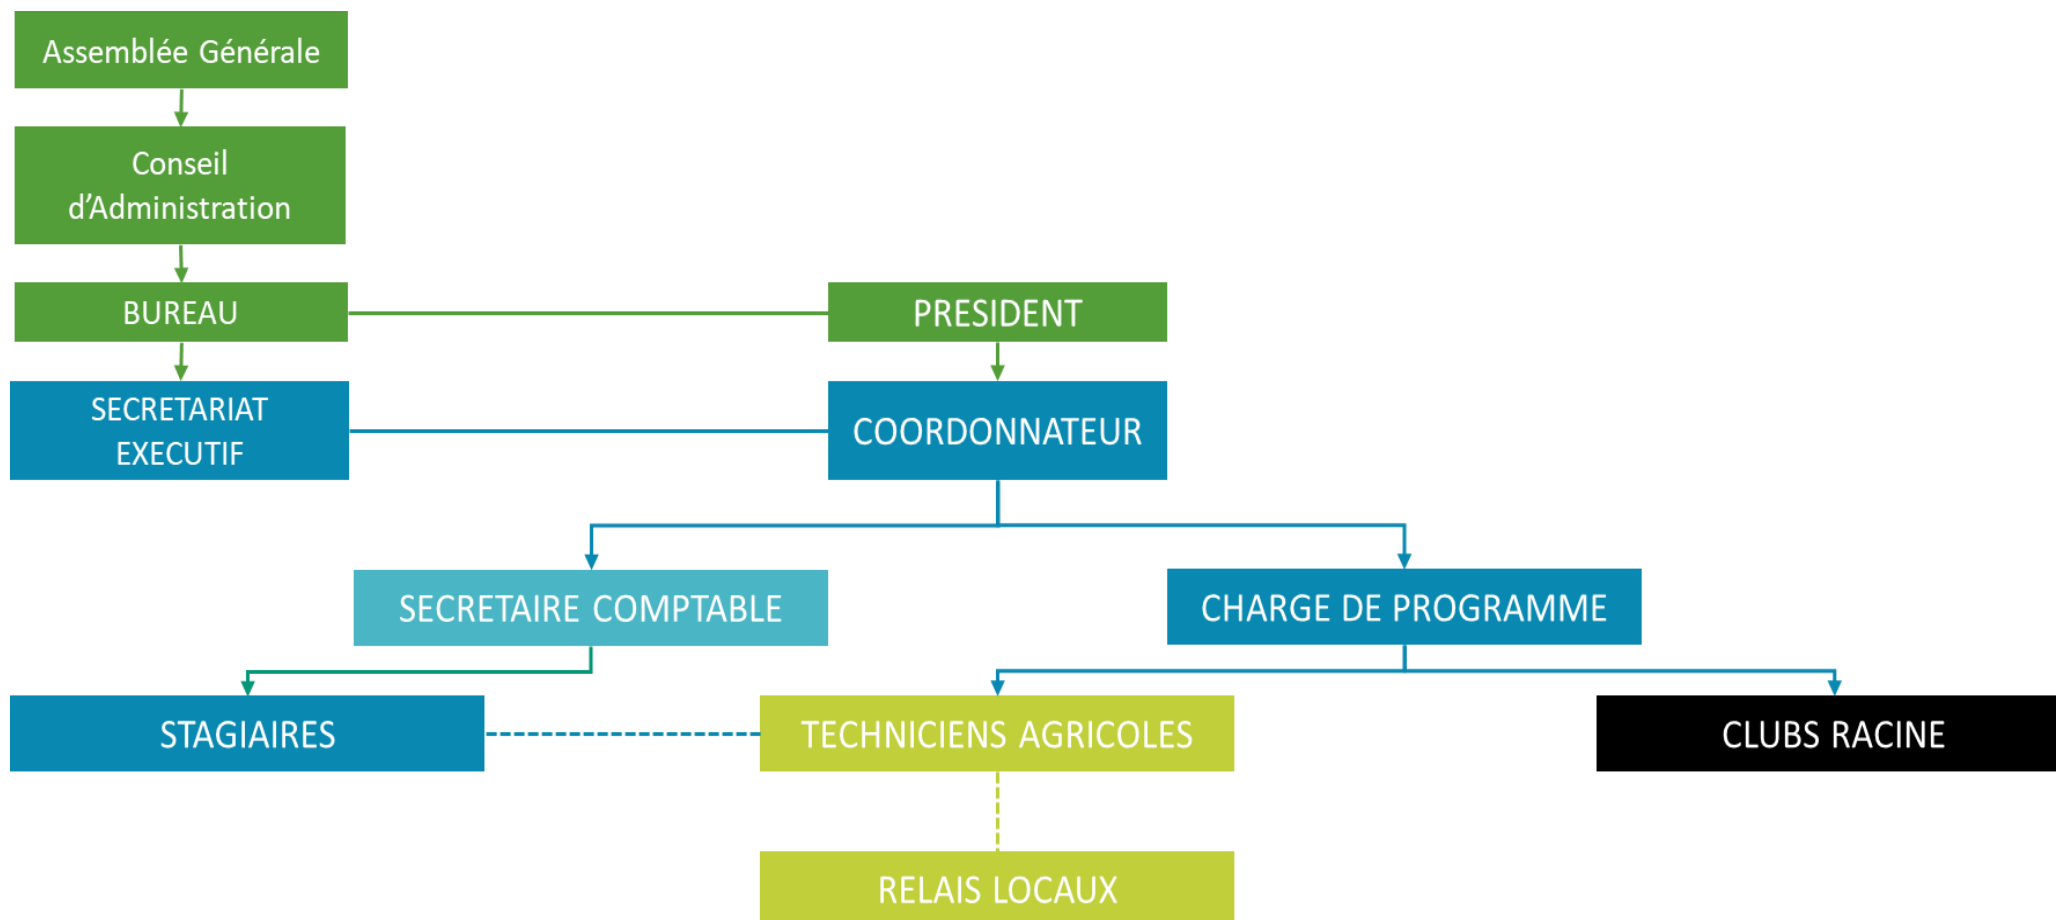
Assemblée Générale

Conseil d’Administration

BUREAU

PRESIDENT

SECRETARIAT EXECUTIF

COORDONNATEUR

SECRETAIRE COMPTABLE

CHARGE DE PROGRAMME

STAGIAIRES

TECHNICIENS AGRICOLES

CLUBS RACINE

RELAIS LOCAUX